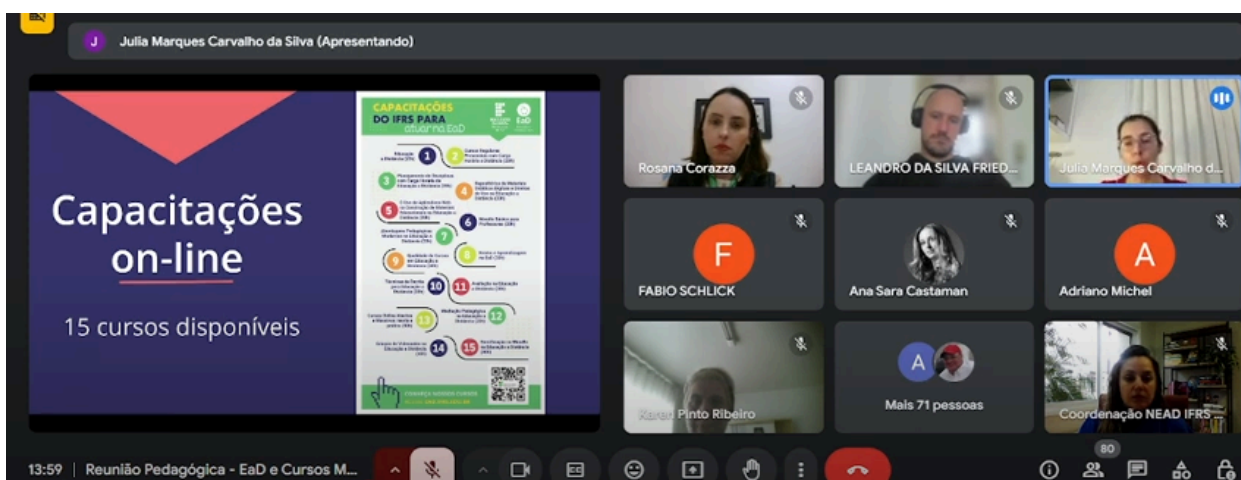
J Julia Marques Carvalho da Silva (Apresentando)

Capacitações on-line

15 cursos disponíveis

CAPACITAÇÕES DO IFRS PARA atuar na EaD

EaD

1 2 3 4 5 6 7 8 9 10 11 12 13 14 15

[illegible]

Rosana Corazza

LEANDRO DA SILVA FRIED...

Julia Marques Carvalho d...

F
FABIO SCHLICK

Ana Sara Castaman

A
Adriano Michel

Karen Pinto Ribeiro

A
Mais 71 pessoas

Coordenação NEAD IFRS

80

13:59 | Reunião Pedagógica - EaD e Cursos M...